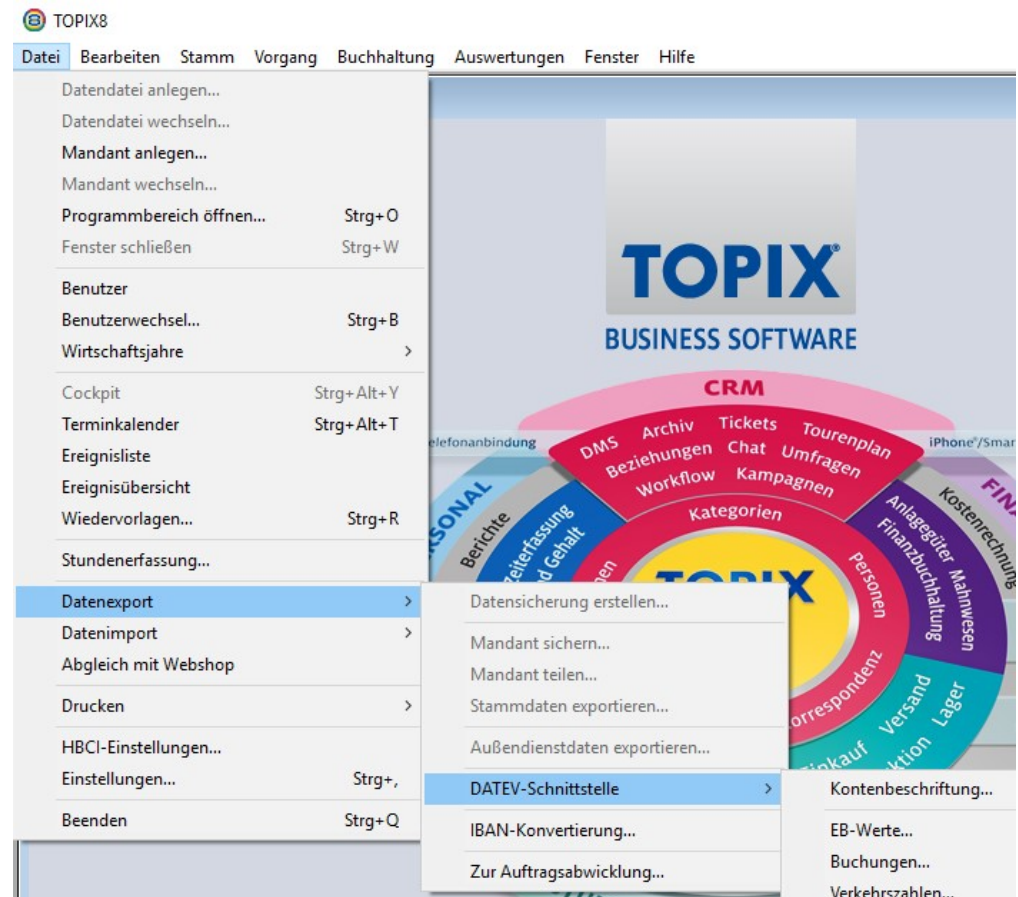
TOPIX8

Datei Bearbeiten Stamm Vorgang Buchhaltung Auswertungen Fenster Hilfe

Datendatei anlegen...
Datendatei wechseln...
Mandant anlegen...
Mandant wechseln...
Programmbereich öffnen... Strg+O
Fenster schließen Strg+W
Benutzer
Benutzerwechsel... Strg+B
Wirtschaftsjahre >
Cockpit Strg+Alt+Y
Terminkalender Strg+Alt+T
Ereignisliste
Ereignisübersicht
Wiedervorlagen... Strg+R
Stundenerfassung...
Datenexport >
Datenimport >
Abgleich mit Webshop
Drucken >
HBCI-Einstellungen...
Einstellungen... Strg+,
Beenden Strg+Q

Datensicherung erstellen...
Mandant sichern...
Mandant teilen...
Stammdaten exportieren...
Außendienstdaten exportieren...
DATEV-Schnittstelle >
IBAN-Konvertierung...
Zur Auftragsabwicklung...

Kontenbeschriftung...
EB-Werte...
Buchungen...
Verkehrszahlen...

TOPIX
BUSINESS SOFTWARE
CRM
DMS Archiv Tickets Tourenplan
Beziehungen Chat Umfragen
Workflow Kampagnen
Kategorien
Personen
Korrespondenz
elefonanbindung
iPhone®/Smar
SONAL
Berichte
Zeiterfassung
d Gehalt
Anlagegüter Mahnwesen
Finanzbuchhaltung
Kostenrechnung
FIN
Versand Lager
Einkauf
ktion
TOPIX